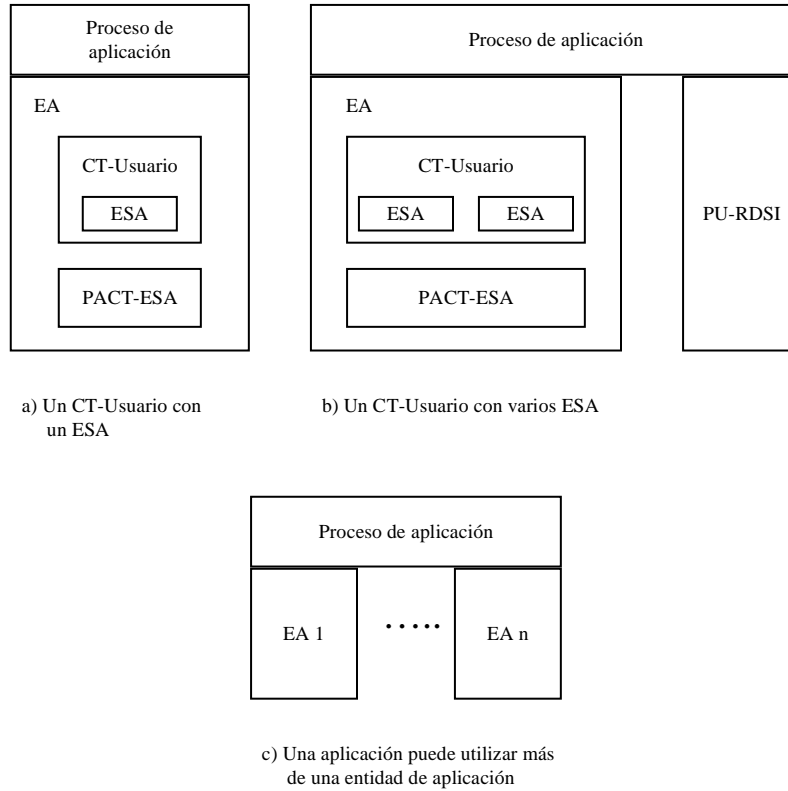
Proceso de aplicación

EA

CT-Usuario

ESA

PACT-ESA

Proceso de aplicación

EA

CT-Usuario

ESA

ESA

PACT-ESA

PU-RDSI

a) Un CT-Usuario con un ESA

b) Un CT-Usuario con varios ESA

Proceso de aplicación

EA 1

.....

EA n

c) Una aplicación puede utilizar más de una entidad de aplicación